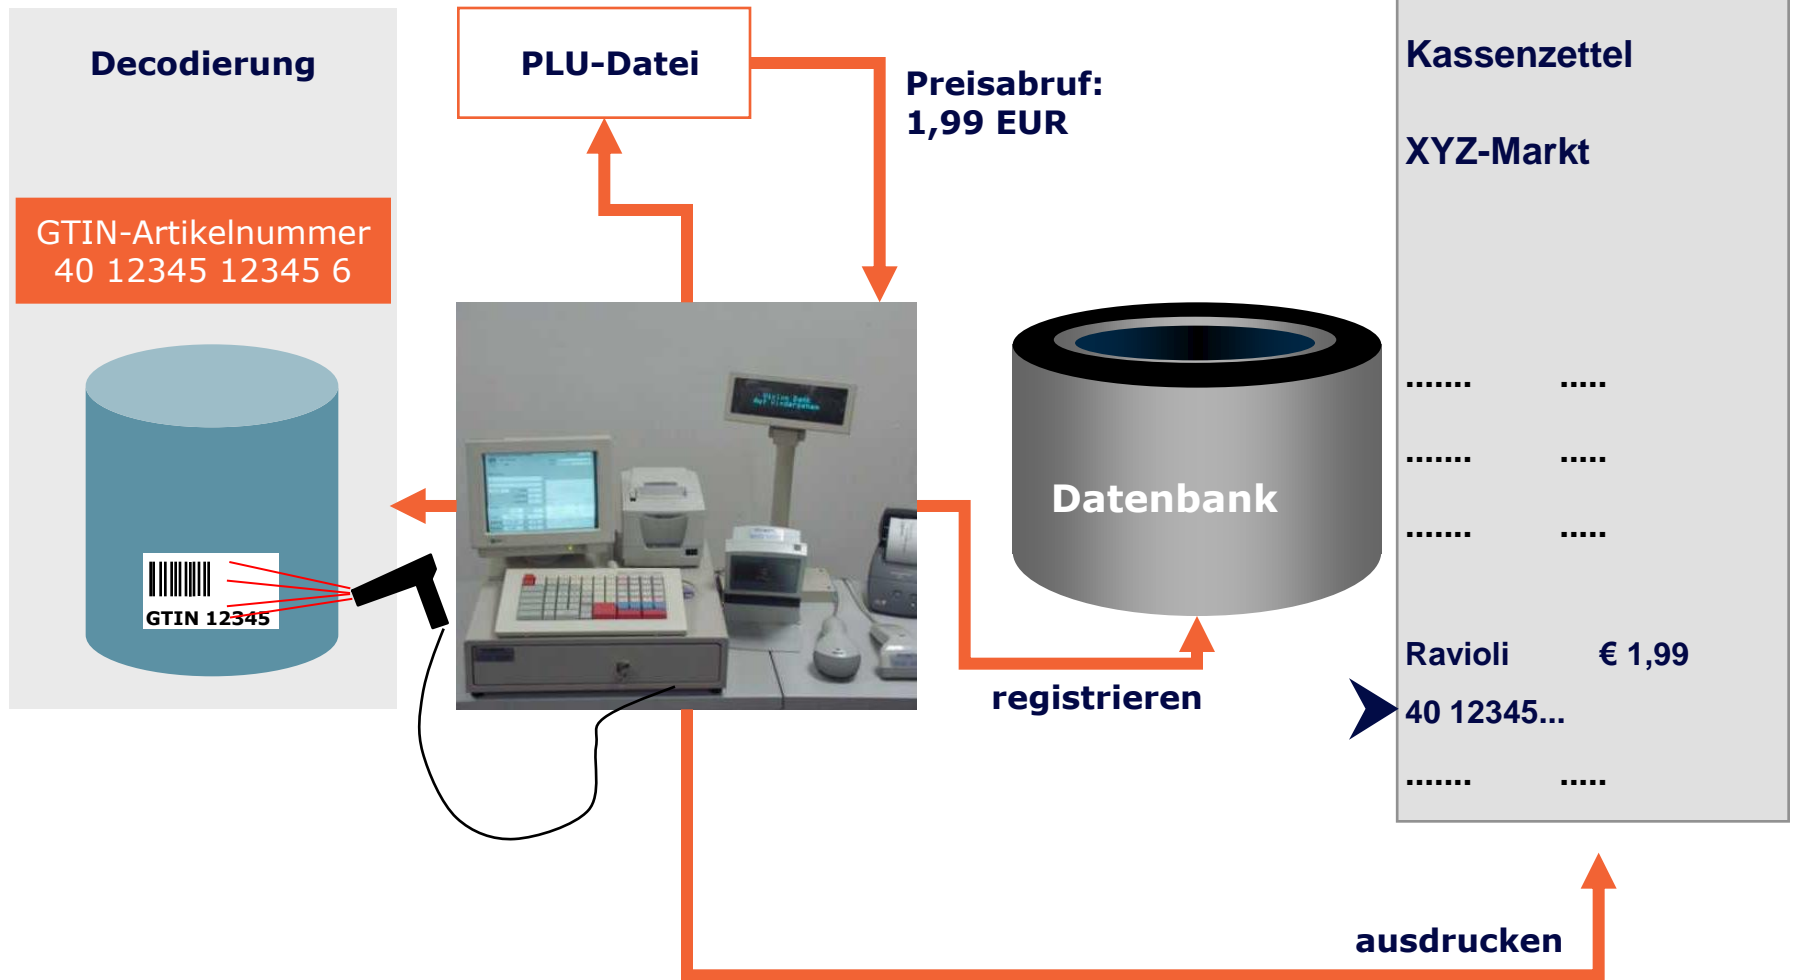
Decodierung

GTIN-Artikelnummer
40 12345 12345 6

GTIN 12345

PLU-Datei

Preisabruf:
1,99 EUR

Datenbank

registrieren

ausdrucken

Kassenzettel

XYZ-Markt

....... .....

....... .....

....... .....

Ravioli € 1,99

40 12345...

....... .....